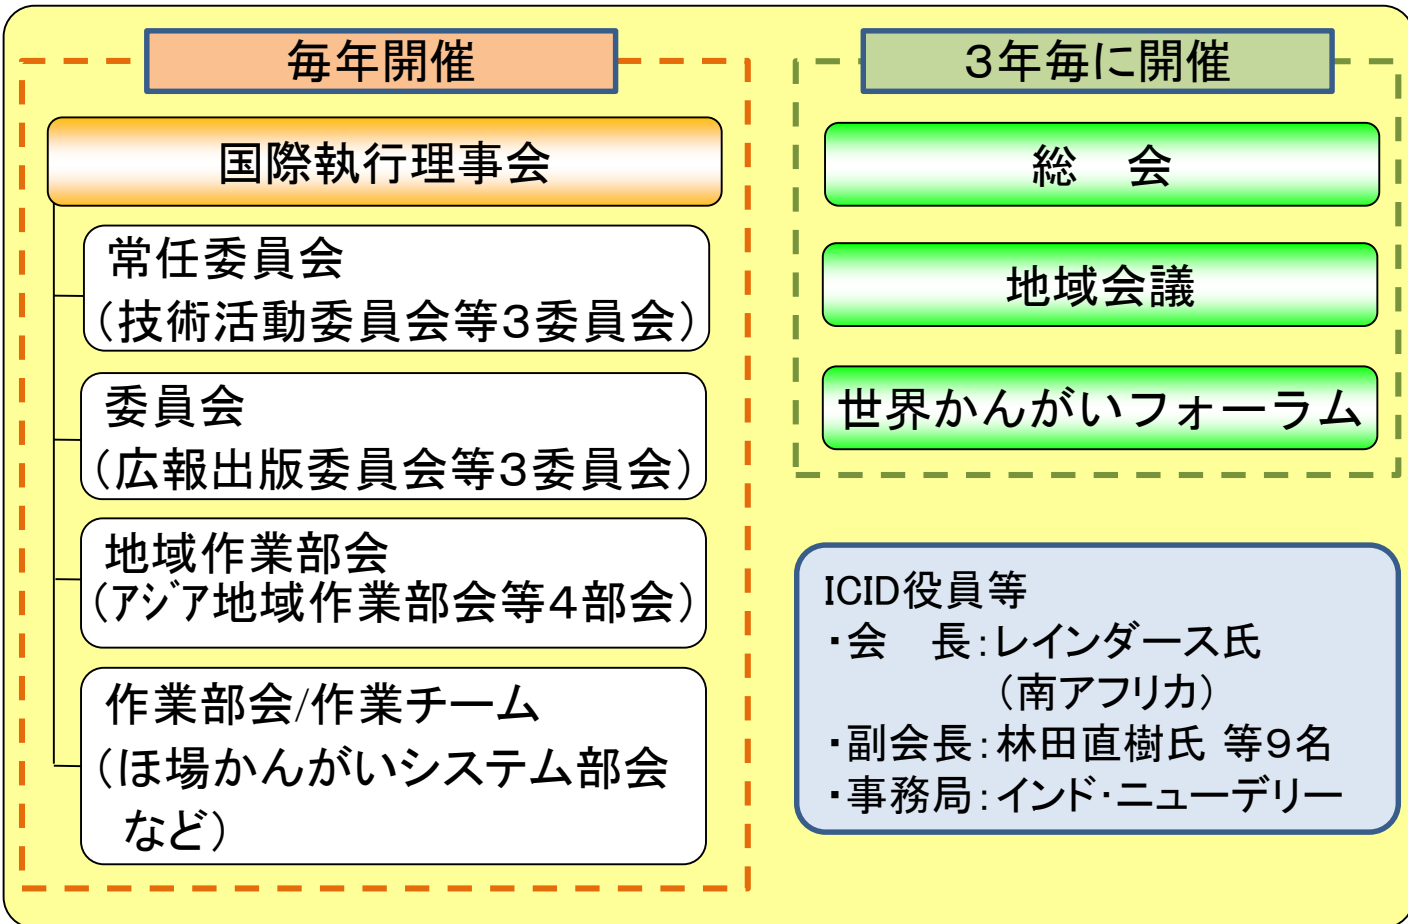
毎年開催

国際執行理事会

常任委員会
（技術活動委員会等3委員会）

委員会
（広報出版委員会等3委員会）

地域作業部会
（アジア地域作業部会等4部会）

作業部会/作業チーム
（ほ場かんがいシステム部会など）

3年毎に開催

総　会

地域会議

世界かんがいフォーラム

ICID役員等
・会　長：レインダース氏
（南アフリカ）
・副会長：林田直樹氏 等9名
・事務局：インド・ニューデリー